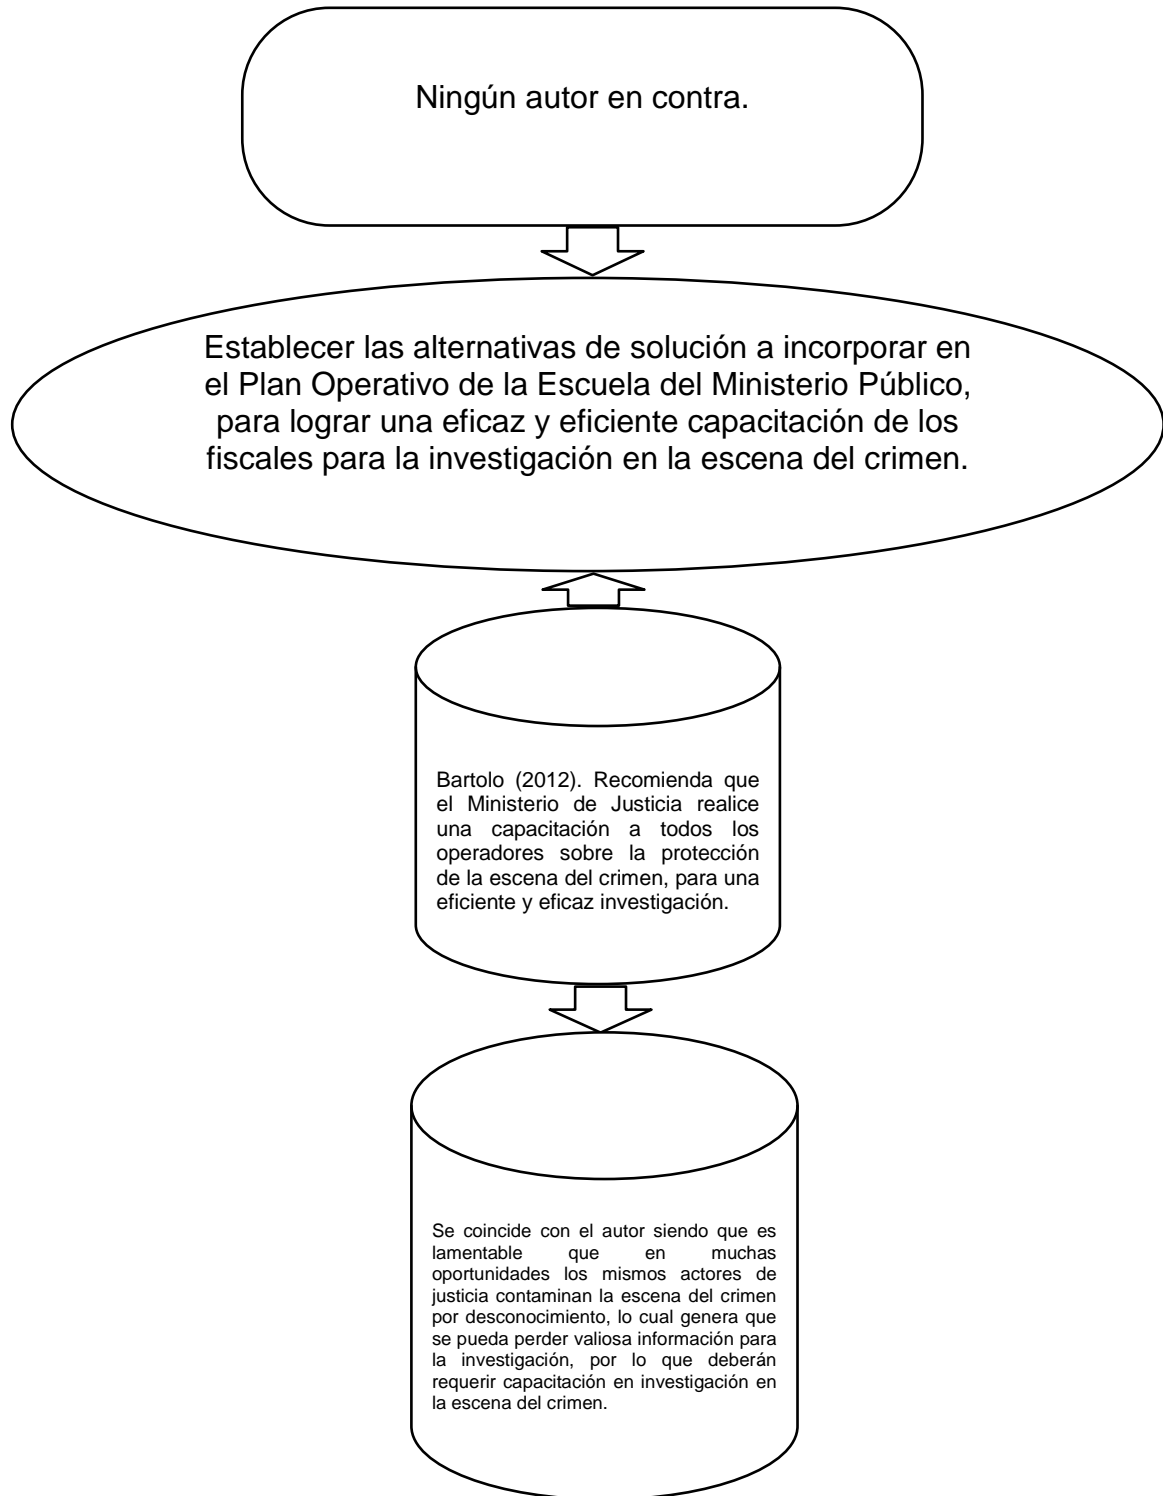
Ningún autor en contra.

Establecer las alternativas de solución a incorporar en el Plan Operativo de la Escuela del Ministerio Público, para lograr una eficaz y eficiente capacitación de los fiscales para la investigación en la escena del crimen.

Bartolo (2012). Recomienda que el Ministerio de Justicia realice una capacitación a todos los operadores sobre la protección de la escena del crimen, para una eficiente y eficaz investigación.

Se coincide con el autor siendo que es lamentable que en muchas oportunidades los mismos actores de justicia contaminan la escena del crimen por desconocimiento, lo cual genera que se pueda perder valiosa información para la investigación, por lo que deberán requerir capacitación en investigación en la escena del crimen.